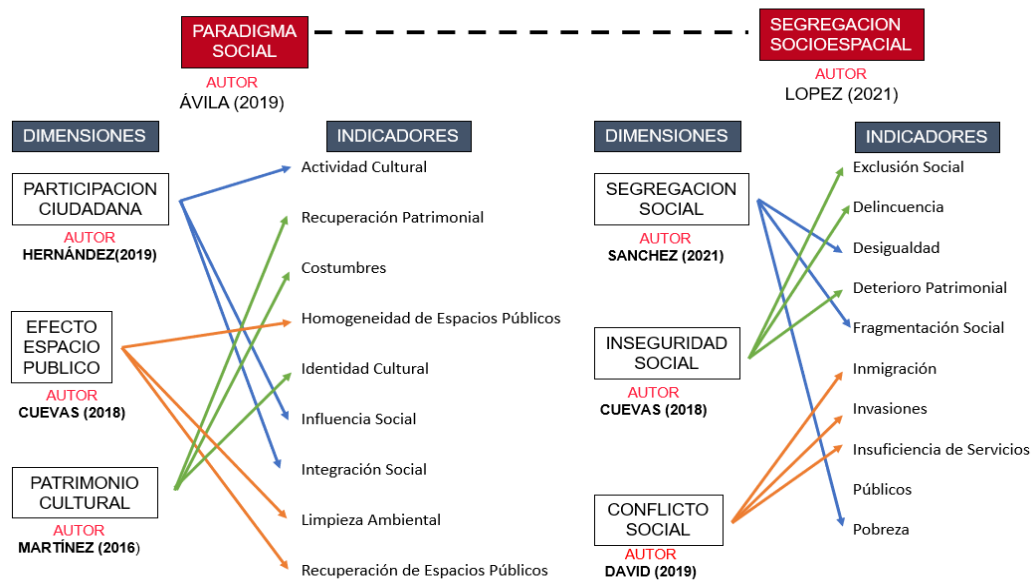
PARADIGMA SOCIAL

AUTOR
ÁVILA (2019)

SEGREGACION SOCIOESPACIAL

AUTOR
LOPEZ (2021)

DIMENSIONES

INDICADORES

PARTICIPACION CIUDADANA
AUTOR
HERNÁNDEZ(2019)

EFECTO ESPACIO PUBLICO
AUTOR
CUEVAS (2018)

PATRIMONIO CULTURAL
AUTOR
MARTÍNEZ (2016)

Actividad Cultural
Recuperación Patrimonial
Costumbres
Homogeneidad de Espacios Públicos
Identidad Cultural
Influencia Social
Integración Social
Limpieza Ambiental
Recuperación de Espacios Públicos

DIMENSIONES

INDICADORES

SEGREGACION SOCIAL
AUTOR
SANCHEZ (2021)

INSEGURIDAD SOCIAL
AUTOR
CUEVAS (2018)

CONFLICTO SOCIAL
AUTOR
DAVID (2019)

Exclusión Social
Delincuencia
Desigualdad
Deterioro Patrimonial
Fragmentación Social
Inmigración
Invasiones
Insuficiencia de Servicios
Públicos
Pobreza